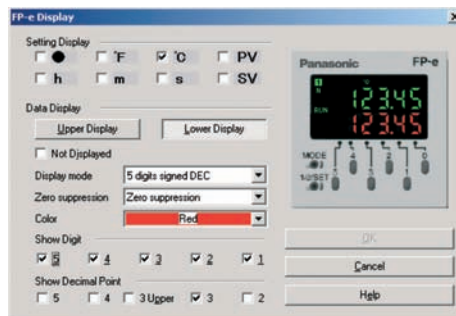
FP-e Display

Setting Display
● °F °C PV
h m s SV

Data Display
Upper Display
Lower Display
Not Displayed
Display mode: 5 digits signed DEC
Zero suppression: Zero suppression
Color: Red

Show Digit
5 4 3 2 1

Show Decimal Point
5 4 3 Upper 3 2

Panasonic FP-e
123.45
123.45
MODE
1/SET
4 3 2 1 0

OK
Cancel
Help